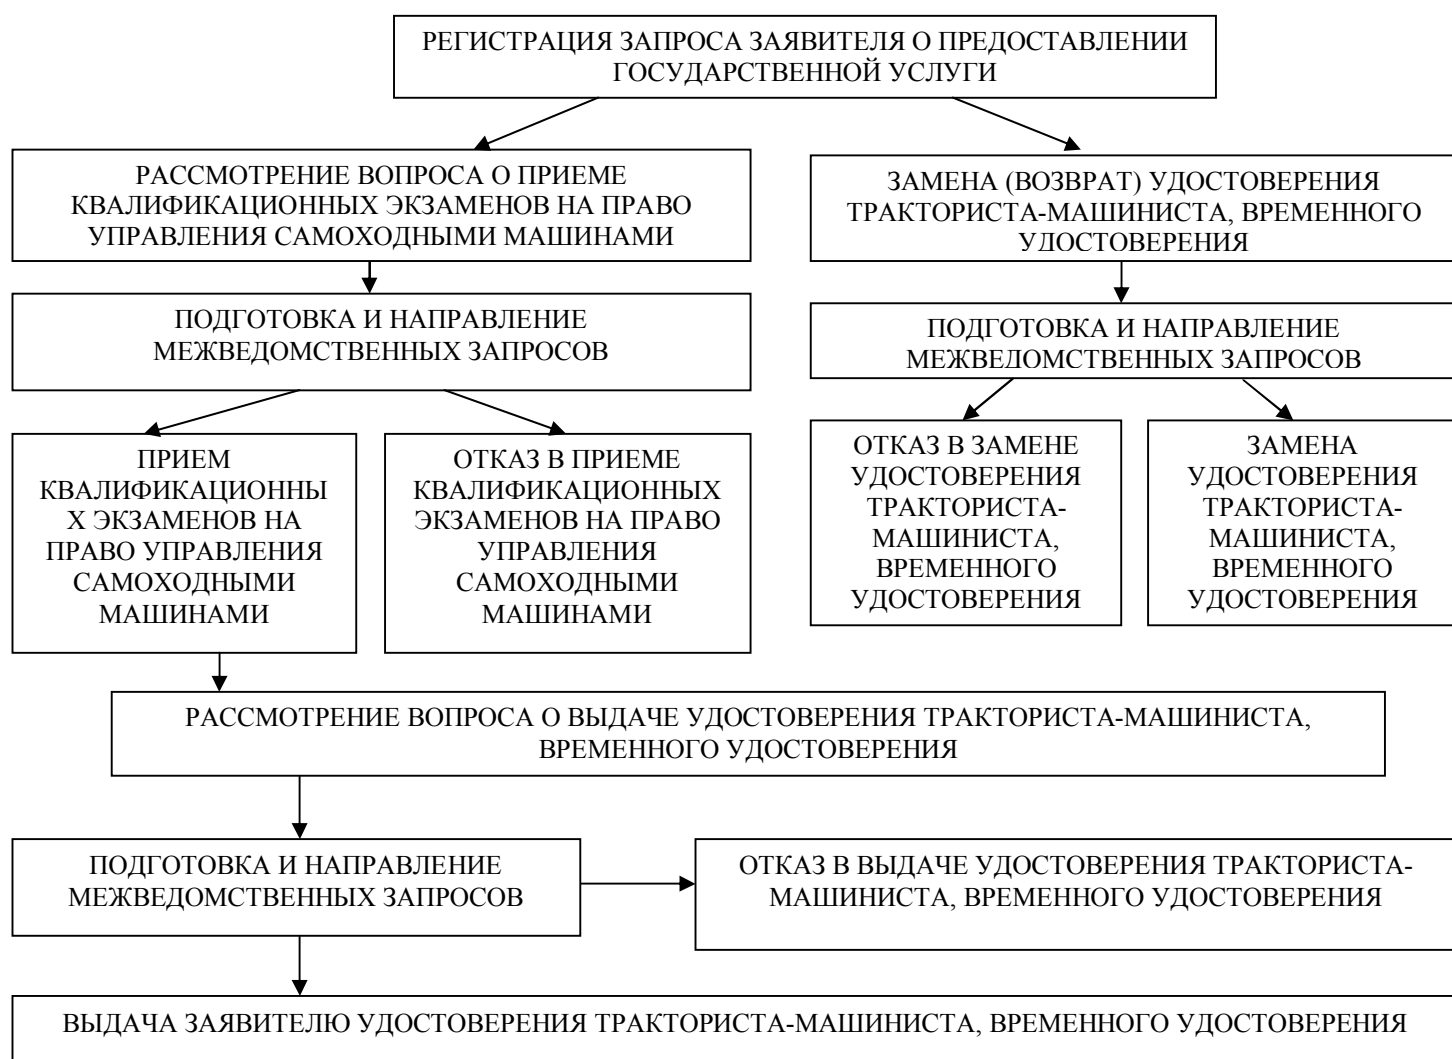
РЕГИСТРАЦИЯ ЗАПРОСА ЗАЯВИТЕЛЯ О ПРЕДОСТАВЛЕНИИ ГОСУДАРСТВЕННОЙ УСЛУГИ

РАССМОТРЕНИЕ ВОПРОСА О ПРИЕМЕ КВАЛИФИКАЦИОННЫХ ЭКЗАМЕНОВ НА ПРАВО УПРАВЛЕНИЯ САМОХОДНЫМИ МАШИНАМИ

ПОДГОТОВКА И НАПРАВЛЕНИЕ МЕЖВЕДОМСТВЕННЫХ ЗАПРОСОВ

ПРИЕМ КВАЛИФИКАЦИОННЫХ ЭКЗАМЕНОВ НА ПРАВО УПРАВЛЕНИЯ САМОХОДНЫМИ МАШИНАМИ

ОТКАЗ В ПРИЕМЕ КВАЛИФИКАЦИОННЫХ ЭКЗАМЕНОВ НА ПРАВО УПРАВЛЕНИЯ САМОХОДНЫМИ МАШИНАМИ

ЗАМЕНА (ВОЗВРАТ) УДОСТОВЕРЕНИЯ ТРАКТОРИСТА-МАШИНИСТА, ВРЕМЕННОГО УДОСТОВЕРЕНИЯ

ПОДГОТОВКА И НАПРАВЛЕНИЕ МЕЖВЕДОМСТВЕННЫХ ЗАПРОСОВ

ОТКАЗ В ЗАМЕНЕ УДОСТОВЕРЕНИЯ ТРАКТОРИСТА-МАШИНИСТА, ВРЕМЕННОГО УДОСТОВЕРЕНИЯ

ЗАМЕНА УДОСТОВЕРЕНИЯ ТРАКТОРИСТА-МАШИНИСТА, ВРЕМЕННОГО УДОСТОВЕРЕНИЯ

РАССМОТРЕНИЕ ВОПРОСА О ВЫДАЧЕ УДОСТОВЕРЕНИЯ ТРАКТОРИСТА-МАШИНИСТА, ВРЕМЕННОГО УДОСТОВЕРЕНИЯ

ПОДГОТОВКА И НАПРАВЛЕНИЕ МЕЖВЕДОМСТВЕННЫХ ЗАПРОСОВ

ОТКАЗ В ВЫДАЧЕ УДОСТОВЕРЕНИЯ ТРАКТОРИСТА-МАШИНИСТА, ВРЕМЕННОГО УДОСТОВЕРЕНИЯ

ВЫДАЧА ЗАЯВИТЕЛЮ УДОСТОВЕРЕНИЯ ТРАКТОРИСТА-МАШИНИСТА, ВРЕМЕННОГО УДОСТОВЕРЕНИЯ